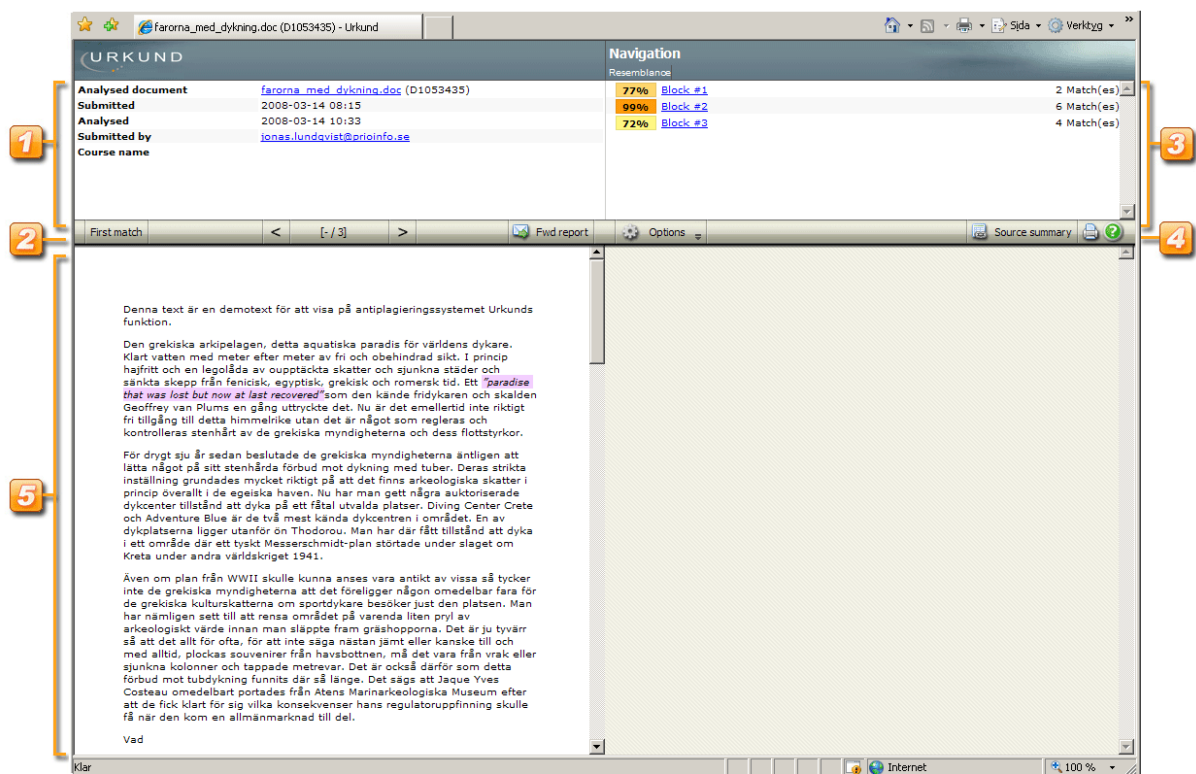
farorna_med_dykning.doc (D1053435) - Urkund

Sida · Verktyg ·

URKUND

Navigation
Resemblance

| | | |
|---|---|---|
| Analysed document | farorna_med_dykning.doc (D1053435) | |
| Submitted | 2008-03-14 08:15 | |
| Analysed | 2008-03-14 10:33 | |
| Submitted by | jonas.lundqvist@prioinfo.se | |
| Course name | | |

| | | |
|---|---|---|
| 77% | Block #1 | 2 Match(es) |
| 99% | Block #2 | 6 Match(es) |
| 72% | Block #3 | 4 Match(es) |

1

2

3

4

5

First match < [- / 3] > Fwd report Options Source summary

Denna text är en demotext för att visa på antiplagieringssystemet Urkunds funktion.

Den grekiska arkipelagen, detta aquatiska paradis för världens dykare. Klart vatten med meter efter meter av fri och obehindrad sikt. I princip hajfritt och en legolåda av oupptäckta skatter och sjunkna städer och sänkta skepp från fenicisk, egyptisk, grekisk och romersk tid. Ett "paradise that was lost but now at last recovered" som den kände fridykaren och skalden Geoffrey van Plums en gång uttryckte det. Nu är det emellertid inte riktigt fri tillgång till detta himmelrike utan det är något som regleras och kontrolleras stenhårt av de grekiska myndigheterna och dess flottstyrkor.

För drygt sju år sedan beslutade de grekiska myndigheterna äntligen att lätta något på sitt stenhårda förbud mot dykning med tuber. Deras strikta inställning grundades mycket riktigt på att det finns arkeologiska skatter i princip överallt i de egeiska haven. Nu har man gett några auktoriserade dykcenter tillstånd att dyka på ett fåtal utvalda platser. Diving Center Crete och Adventure Blue är de två mest kända dykcentren i området. En av dykplatserna ligger utanför ön Thodorou. Man har där fått tillstånd att dyka i ett område där ett tyskt Messerschmidt-plan störtade under slaget om Kreta under andra världskriget 1941.

Även om plan från WWII skulle kunna anses vara antikt av vissa så tycker inte de grekiska myndigheterna att det föreligger någon omedelbar fara för de grekiska kulturskatterna om sportdykare besöker just den platsen. Man har nämligen sett till att rensa området på varenda liten pryl av arkeologiskt värde innan man släppte fram gräshopporna. Det är ju tyvärr så att det allt för ofta, för att inte säga nästan jämt eller kanske till och med alltid, plockas souvenirer från havsbottnen, må det vara från vrak eller sjunkna kolonner och tappade metrevar. Det är också därför som detta förbud mot tubdykning funnits där så länge. Det sägs att Jaque Yves Costeau omedelbart portades från Atens Marinarkeologiska Museum efter att de fick klart för sig vilka konsekvenser hans regulatoruppfinning skulle få när den kom en allmänmarknad till del.

Vad

Klar Internet 100 %